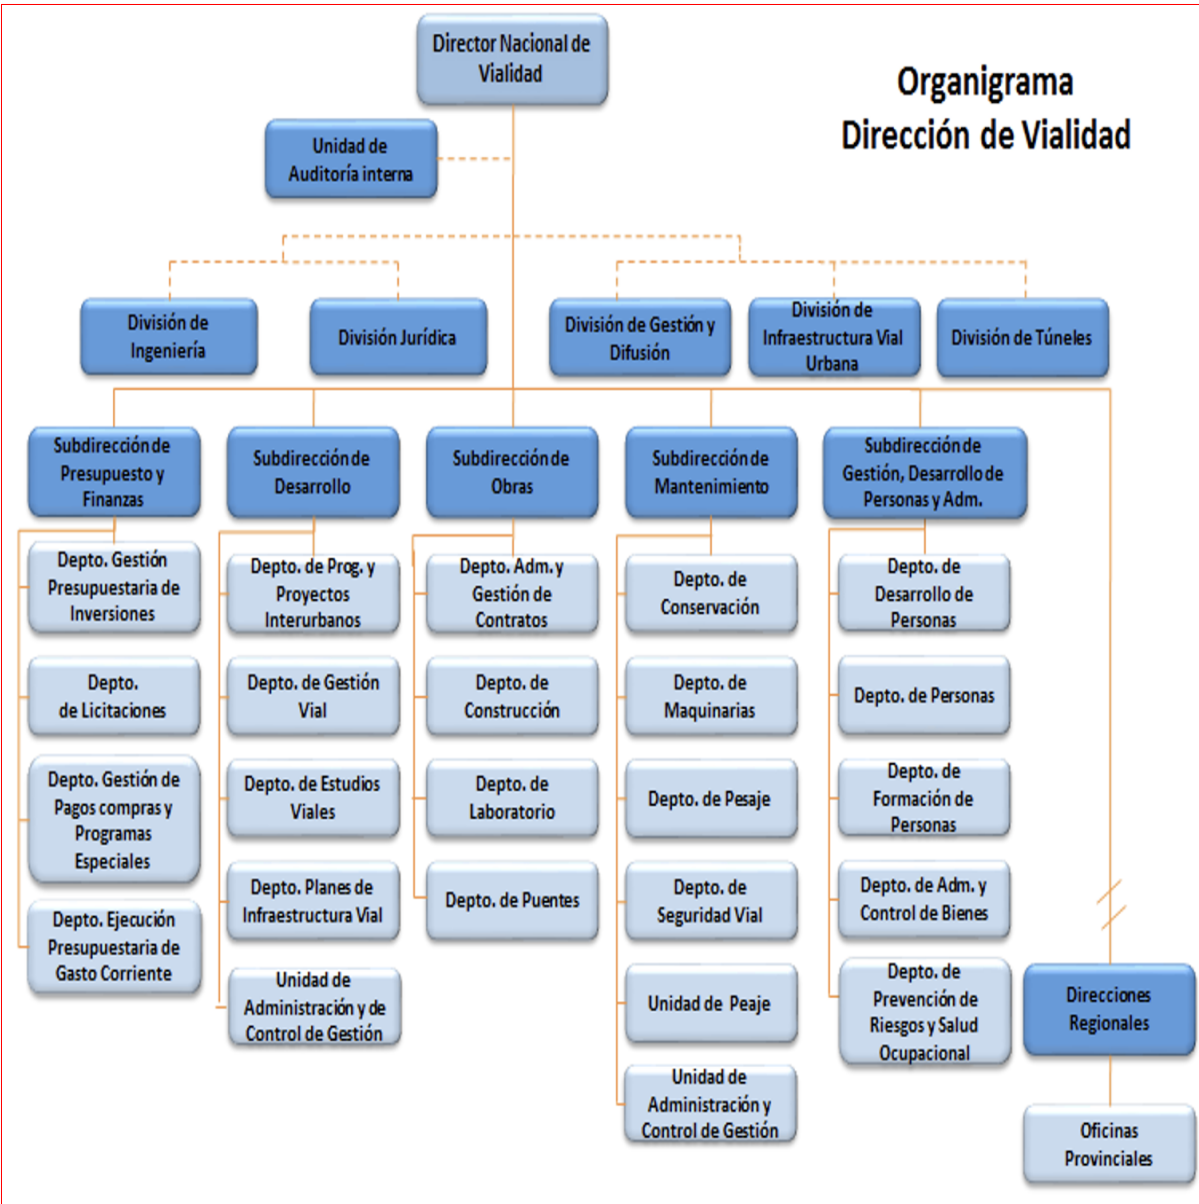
Organigrama
Dirección de Vialidad

Director Nacional de Vialidad

Unidad de Auditoría interna

División de Ingeniería

División Jurídica

División de Gestión y Difusión

División de Infraestructura Vial Urbana

División de Túneles

Subdirección de Presupuesto y Finanzas

Depto. Gestión Presupuestaria de Inversiones

Depto. de Licitaciones

Depto. Gestión de Pagos compras y Programas Especiales

Depto. Ejecución Presupuestaria de Gasto Corriente

Subdirección de Desarrollo

Depto. de Prog. y Proyectos Interurbanos

Depto. de Gestión Vial

Depto. de Estudios Viales

Depto. Planes de Infraestructura Vial

Unidad de Administración y de Control de Gestión

Subdirección de Obras

Depto. Adm. y Gestión de Contratos

Depto. de Construcción

Depto. de Laboratorio

Depto. de Puentes

Subdirección de Mantenimiento

Depto. de Conservación

Depto. de Maquinarias

Depto. de Pesaje

Depto. de Seguridad Vial

Unidad de Peaje

Unidad de Administración y Control de Gestión

Subdirección de Gestión, Desarrollo de Personas y Adm.

Depto. de Desarrollo de Personas

Depto. de Personas

Depto. de Formación de Personas

Depto. de Adm. y Control de Bienes

Depto. de Prevención de Riesgos y Salud Ocupacional

Direcciones Regionales

Oficinas Provinciales